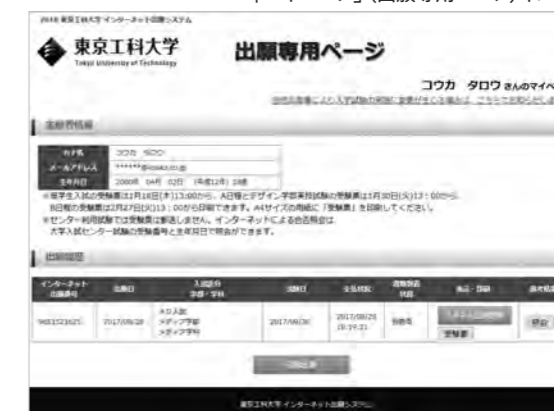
ページ」(出願専用ページ)イ

2018 東京工科大学 インターネット出願システム

東京工科大学
Tokyo University of Technology

出願専用ページ

コウカ タロウ さんのマイペ

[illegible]

基本情報

| カナ氏名 | コウカ タロウ |
|---|---|
| メールアドレス | ******@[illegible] |
| 生年月日 | 2000年 04月 02日 (平成12年) 18歳 |

※医学全入試の受験票は1月18日(木)13:00から、A日程とデザイン学部実技試験の受験票は1月30日(火)13:00から、B日程の受験票は2月27日(火)13:00から印刷できます。A4サイズの用紙に「受験票」を印刷してください。
※センター利用試験では受験票は郵送しません。インターネットによる合否照会は大学入試センター試験の受験番号と生年月日で照会ができます。

出願履歴

| インターネット出願番号 | 出願日 | 入試区分 学部・学科 | 試験日 | 支払状況 | 書類受領状況 | 払込・印刷 | 合否照会 |
|---|---|---|---|---|---|---|---|
| 9001523625 | 2017/09/28 | AO入試 メディア学部 メディア学科 | 2017/09/30 | 2017/09/28 20:19:21 | 到着済 | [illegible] 受験票 | 照会 |

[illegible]

東京工科大学 インターネット出願システム